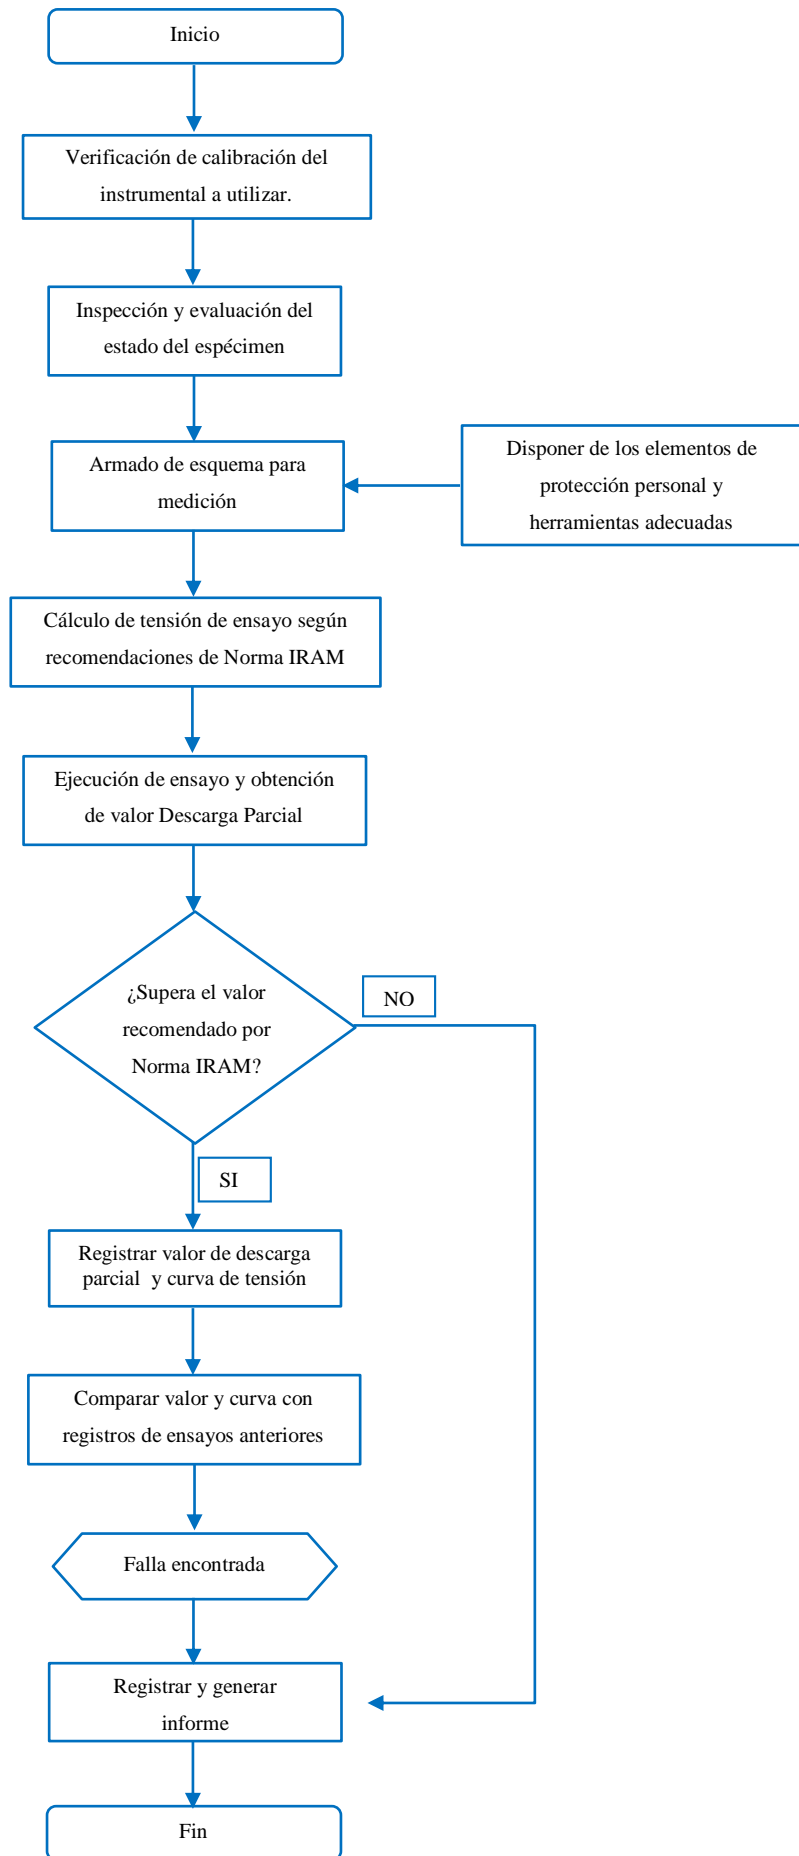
Inicio

Verificación de calibración del instrumental a utilizar.

Inspección y evaluación del estado del espécimen

Armado de esquema para medición

Disponer de los elementos de protección personal y herramientas adecuadas

Cálculo de tensión de ensayo según recomendaciones de Norma IRAM

Ejecución de ensayo y obtención de valor Descarga Parcial

¿Supera el valor recomendado por Norma IRAM?

NO

SI

Registrar valor de descarga parcial y curva de tensión

Comparar valor y curva con registros de ensayos anteriores

Falla encontrada

Registrar y generar informe

Fin